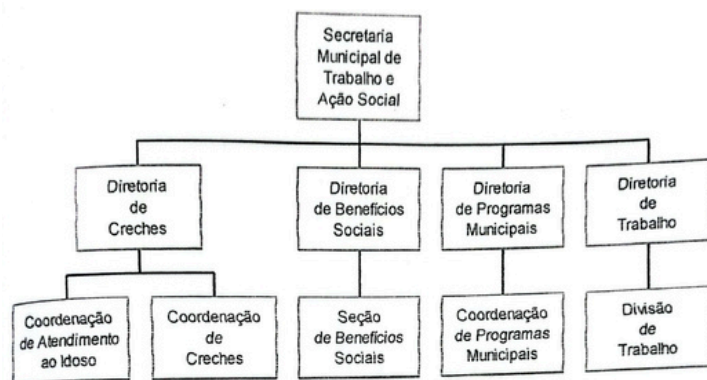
Secretaria Municipal de Trabalho e Ação Social

Diretoria de Creches

Diretoria de Benefícios Sociais

Diretoria de Programas Municipais

Diretoria de Trabalho

Coordenação de Atendimento ao Idoso

Coordenação de Creches

Seção de Benefícios Sociais

Coordenação de Programas Municipais

Divisão de Trabalho